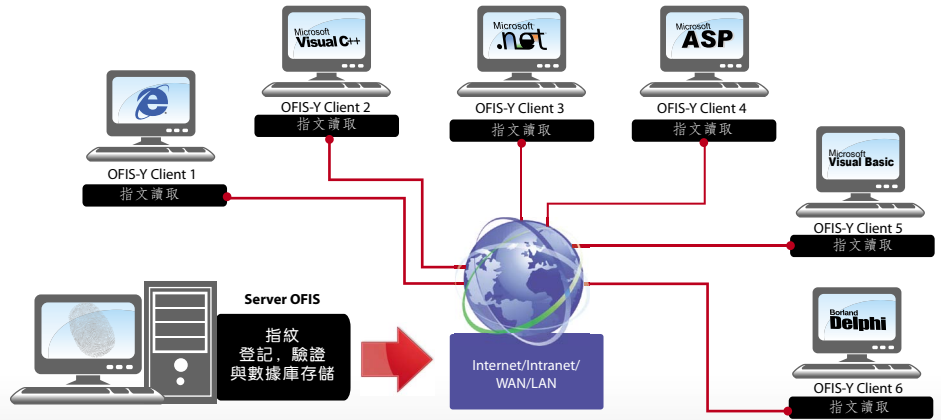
Microsoft Visual C++

OFIS-Y Client 2

指文讀取

Microsoft .net

OFIS-Y Client 3

指文讀取

Microsoft ASP

OFIS-Y Client 4

指文讀取

OFIS-Y Client 1

指文讀取

Microsoft Visual Basic

OFIS-Y Client 5

指文讀取

Server OFIS

指紋
登記，驗證
與數據庫存儲

Internet/Intranet/
WAN/LAN

Borland Delphi

OFIS-Y Client 6

指文讀取